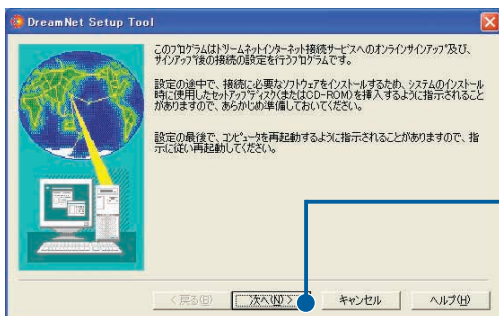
DreamNet Setup Tool

このプログラムはドリームネットインターネット接続サービスへのオンラインサインアップ及び、サインアップ後の接続の設定を行うプログラムです。

設定の途中で、接続に必要なソフトウェアをインストールするため、システムのインストール時に使用したセットアップディスク(またはCD-ROM)を挿入するように指示されることがありますので、あらかじめ準備しておいてください。

設定の最後で、コンピュータを再起動するように指示されることがありますので、指示に従い再起動してください。

< 戻る(B)　次へ(N) >　キャンセル　ヘルプ(H)